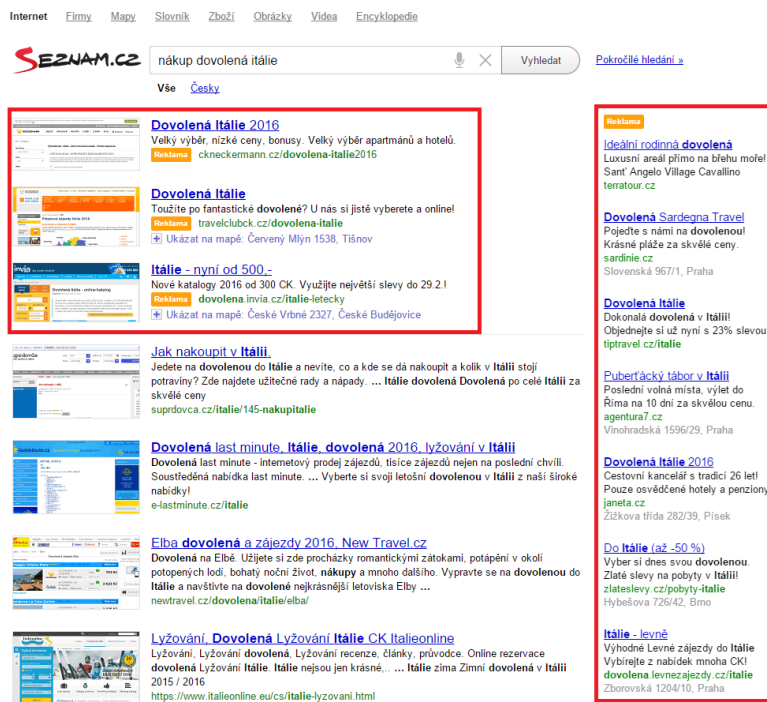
Internet Firmy Mapy Slovník Zboží Obrázky Videa Encyklopedie

SEZNAM.CZ nákup dovolená itálie Vyhledat Pokročilé hledání »

Vše Česky

Dovolená Itálie 2016
Velký výběr, nízké ceny, bonusy. Velký výběr apartmánů a hotelů.
Reklama ckneckermann.cz/dovolena-italie2016

Dovolená Itálie
Toužíte po fantastické dovolené? U nás si jistě vyberete a online!
Reklama travelclubck.cz/dovolena-italie
Ukázat na mapě: Červený Mlýn 1538, Tišnov

Itálie - nyní od 500,-
Nové katalogy 2016 od 300 CK. Využijte největší slevy do 29.2.!
Reklama dovolena.invia.cz/italie-letecky
Ukázat na mapě: České Vrbné 2327, České Budějovice

Jak nakoupit v Itálii
Jedete na dovolenou do Itálie a nevíte, co a kde se dá nakoupit a kolik v Itálii stojí potraviny? Zde najdete užitečné rady a nápady. ... Itálie dovolená Dovolená po celé Itálii za skvělé ceny
suprdovca.cz/italie/145-nakupitalie

Dovolená last minute, Itálie, dovolená 2016, lyžování v Itálii
Dovolená last minute - internetový prodej zájezdů, tisíce zájezdů nejen na poslední chvíli. Soustředěná nabídka last minute. ... Vyberte si svoji letošní dovolenou v Itálii z naší široké nabídky!
e-lastminute.cz/italie

Elba dovolená a zájezdy 2016, New Travel.cz
Dovolená na Elbě. Užijete si zde procházky romantickými zátokami, potápění v okolí potopených lodí, bohatý noční život, nákupy a mnoho dalšího. Vypravte se na dovolenou do Itálie a navštivte na dovolené nejkrásnější letoviska Elby ...
newtravel.cz/dovolena/italie/elba/

Lyžování, Dovolená Lyžování Itálie CK Italieonline
Lyžování, Lyžování dovolená, Lyžování recenze, články, průvodce. Online rezervace dovolená Lyžování Itálie. Itálie nejsou jen krásné, ... Itálie zima Zimní dovolená v Itálii 2015 / 2016
https://www.italieonline.eu/cs/italie-lyzovani.html

Reklama

Ideální rodinná dovolená
Luxusní areál přímo na břehu moře! Sant' Angelo Village Cavallino
terratour.cz

Dovolená Sardegna Travel
Pojeďte s námi na dovolenou! Krásné pláže za skvělé ceny.
sardinie.cz
Slovenská 967/1, Praha

Dovolená Itálie
Dokonalá dovolená v Itálii! Objednejte si už nyní s 23% slevou
tiptravel.cz/italie

Puberťácký tábor v Itálii
Poslední volná místa, výlet do Říma na 10 dní za skvělou cenu.
agentura7.cz
Vinohradská 1596/29, Praha

Dovolená Itálie 2016
Cestovní kancelář s tradicí 26 let! Pouze osvědčené hotely a penziony
janeta.cz
Žižkova třída 282/39, Písek

Do Itálie (až -50 %)
Vyber si dnes svou dovolenou. Zlaté slevy na pobyty v Itálii!
zlateslevy.cz/pobyty-italie
Hybešova 726/42, Brno

Itálie - levně
Výhodné Levné zájezdy do Itálie Vybírejte z nabídek mnoha CK!
dovolena.levnezajezdy.cz/italie
Zborovská 1204/10, Praha